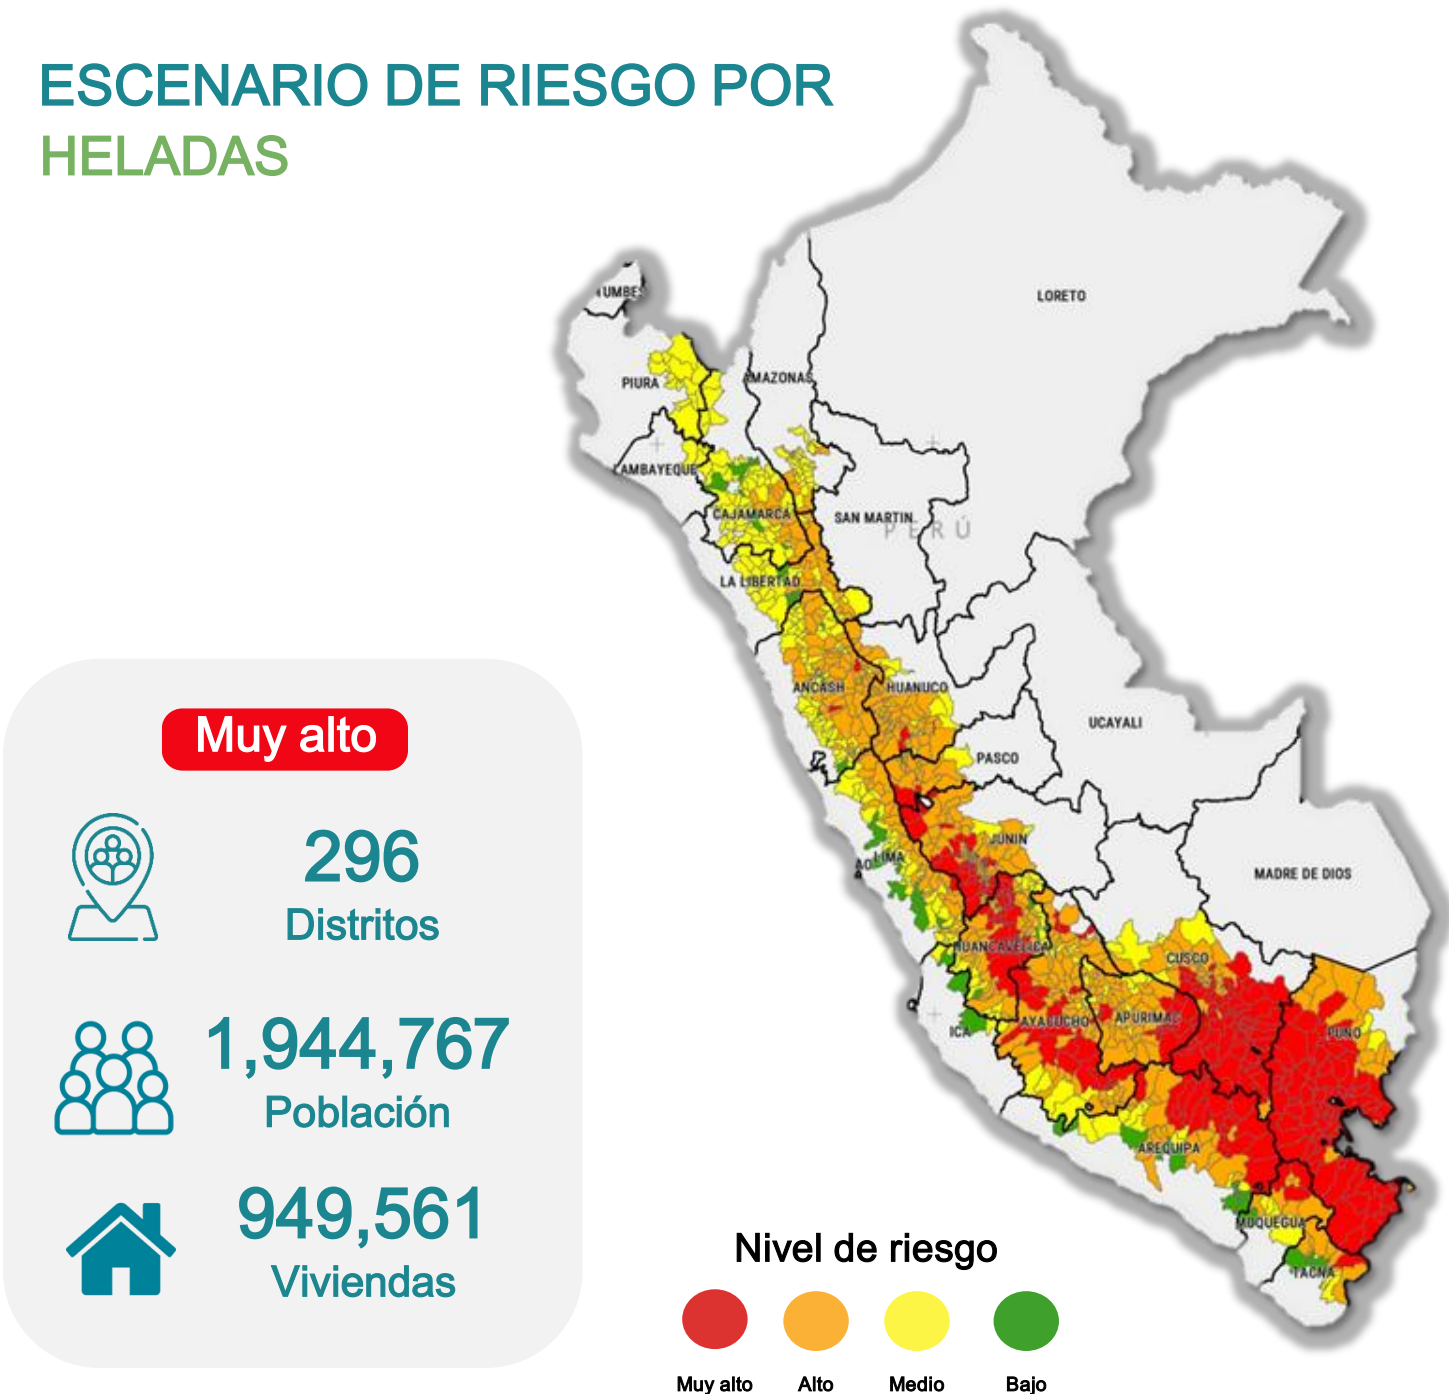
ESCENARIO DE RIESGO POR HELADAS

Muy alto

296
Distritos

1,944,767
Población

949,561
Viviendas

TUMBES
PIURA
LAMBAYEQUE
CAJAMARCA
AMAZONAS
LORETO
SAN MARTIN
PERÚ
LA LIBERTAD
ANCASH
HUANUCO
UCAYALI
PASCO
LIMA
JUNIN
HUANCAVELICA
ICA
AYACUCHO
APURIMAC
CUSCO
MADRE DE DIOS
PUNO
AREQUIPA
MOQUEGUA
TACNA

Nivel de riesgo
Muy alto
Alto
Medio
Bajo